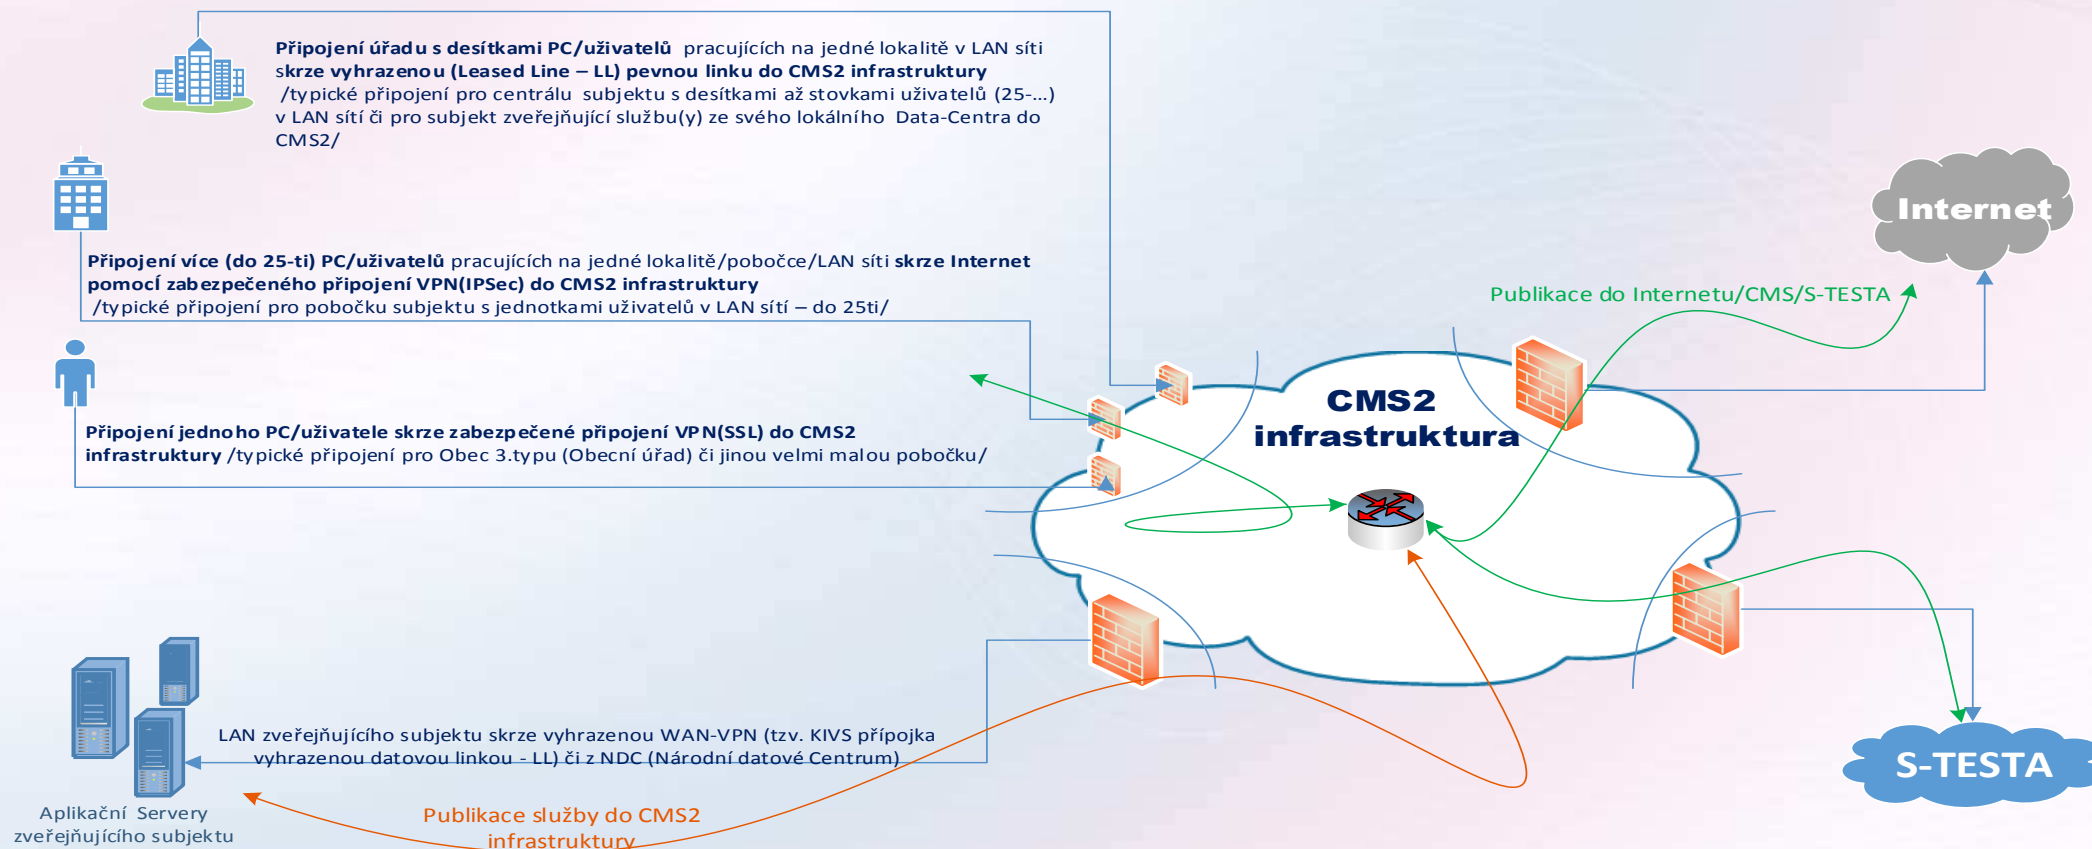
**Připojení úřadu s desítkami PC/uživatelů** pracujících na jedné lokalitě v LAN síti **skrze vyhrazenou (Leased Line – LL) pevnou linku do CMS2 infrastruktury** /typické připojení pro centrálu subjektu s desítkami až stovkami uživatelů (25-...) v LAN sítí či pro subjekt zveřejňující službu(y) ze svého lokálního Data-Centra do CMS2/

**Připojení více (do 25-ti) PC/uživatelů** pracujících na jedné lokalitě/pobočce/LAN síti **skrze Internet pomocí zabezpečeného připojení VPN(IPSec) do CMS2 infrastruktury** /typické připojení pro pobočku subjektu s jednotkami uživatelů v LAN sítí – do 25ti/

**Připojení jednoho PC/uživatele skrze zabezpečené připojení VPN(SSL) do CMS2 infrastruktury** /typické připojení pro Obec 3.typu (Obecní úřad) či jinou velmi malou pobočku/

Internet

Publikace do Internetu/CMS/S-TESTA

CMS2 infrastruktura

S-TESTA

LAN zveřejňujícího subjektu skrze vyhrazenou WAN-VPN (tzv. KIVS přípojka vyhrazenou datovou linkou - LL) či z NDC (Národní datové Centrum)

Aplikační Servery zveřejňujícího subjektu

Publikace služby do CMS2 infrastruktury